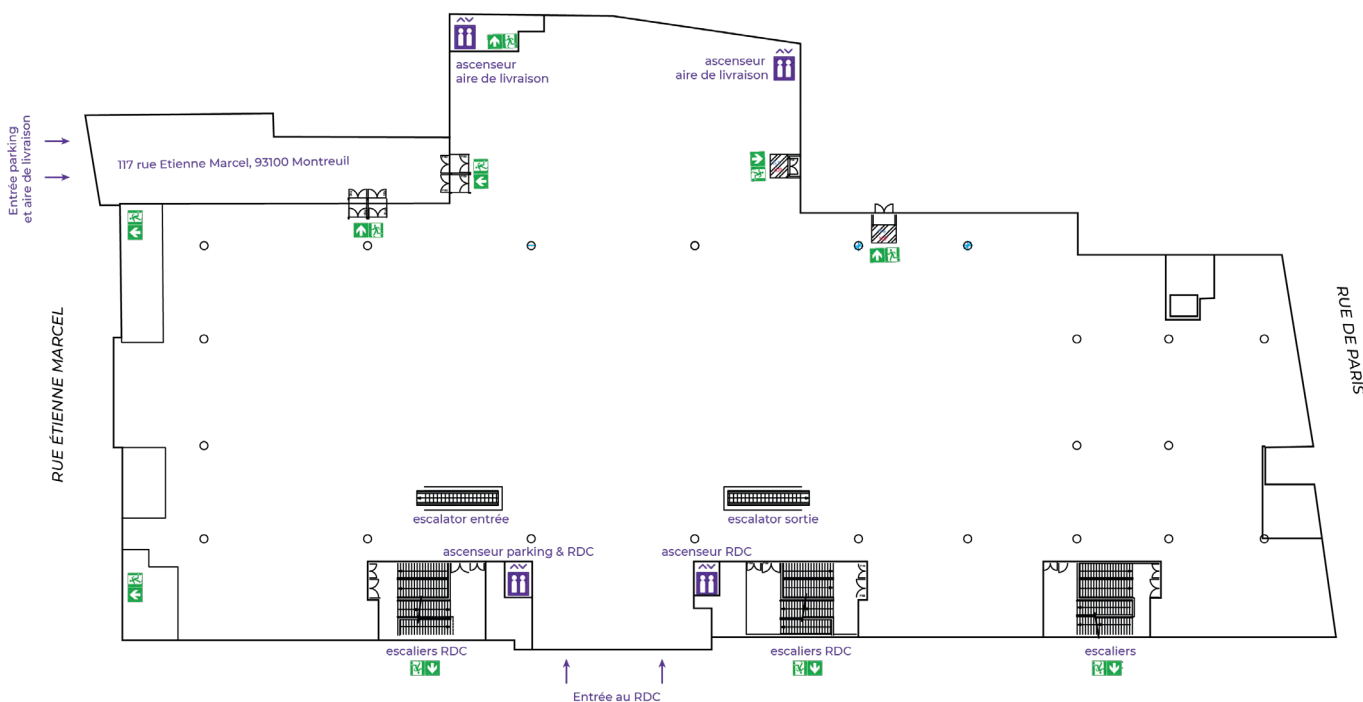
ascenseur
aire de livraison

ascenseur
aire de livraison

Entrée parking
et aire de livraison

117 rue Etienne Marcel, 93100 Montreuil

RUE ÉTIENNE MARCEL

RUE DE PARIS

escalator entrée

escalator sortie

ascenseur parking & RDC

ascenseur RDC

escaliers RDC

escaliers RDC

escaliers

Entrée au RDC